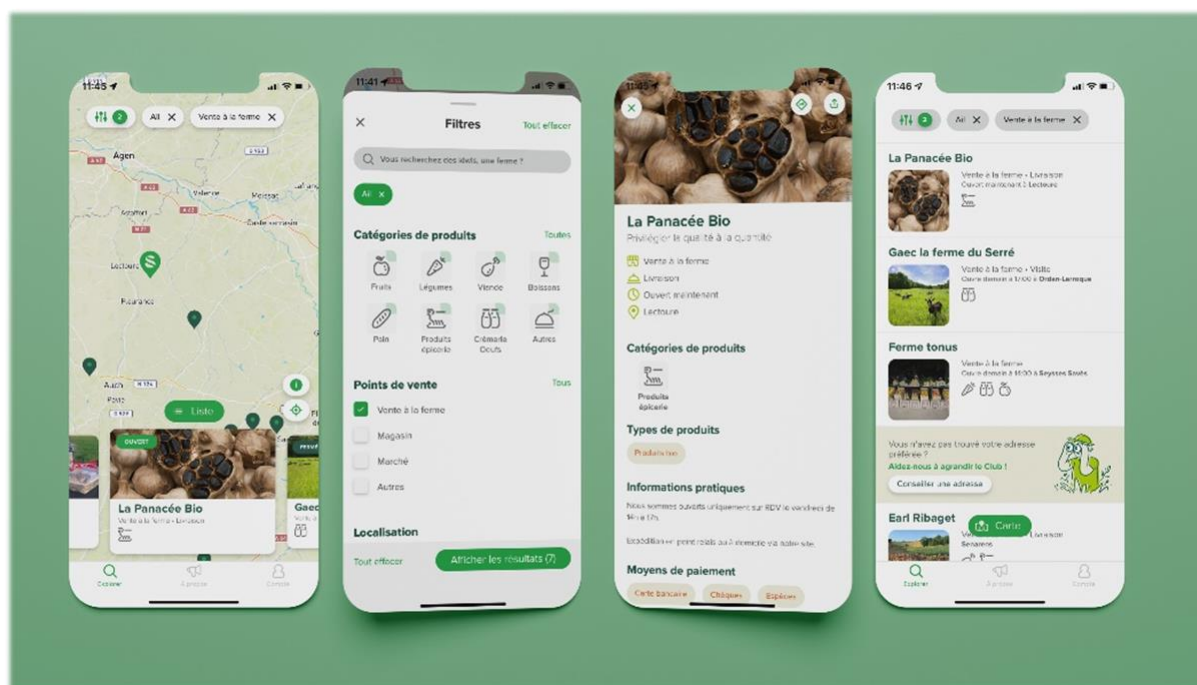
11:45

2 All ✕ Vente à la ferme ✕

Agen
Valence
Moissac
Astaffort
Lectoure
Fleurance
Auch
Liste
OUVERT
La Panacée Bio
Vente à la ferme • Livraison
Gaec
Explorer
À propos
Compte

11:41

Filtres
Tout effacer
Vous recherchez des idées, une ferme ?
All ✕
Catégories de produits
Toutes
Fruits
Légumes
Viande
Boissons
Pain
Produits épicerie
Crèmerie Oeufs
Autres
Points de vente
Tous
Vente à la ferme
Magasin
Marché
Autres
Localisation
Tout effacer
Afficher les résultats (7)

La Panacée Bio
Privilégier la qualité à la quantité
Vente à la ferme
Livraison
Ouvert maintenant
Lectoure
Catégories de produits
Produits épicerie
Types de produits
Produits bio
Informations pratiques
Nous sommes ouverts uniquement sur RDV le vendredi de 14h à 17h.
Expédition en point relais ou à domicile via notre site.
Moyens de paiement
Carte bancaire
Chèques
Espèces

11:46

3 All ✕ Vente à la ferme ✕
La Panacée Bio
Vente à la ferme • Livraison
Ouvert maintenant à Lectoure
Gaec la ferme du Serré
Vente à la ferme • Visite
Ouvre demain à 17:00 à Ordan-Larroque
Ferme tonus
Vente à la ferme
Ouvre demain à 10:00 à Seysses Savès
Vous n'avez pas trouvé votre adresse préférée ?
Aidez-nous à agrandir le Club !
Conseiller une adresse
Earl Ribaget
Carte
Livraison
Explorer
À propos
Compte